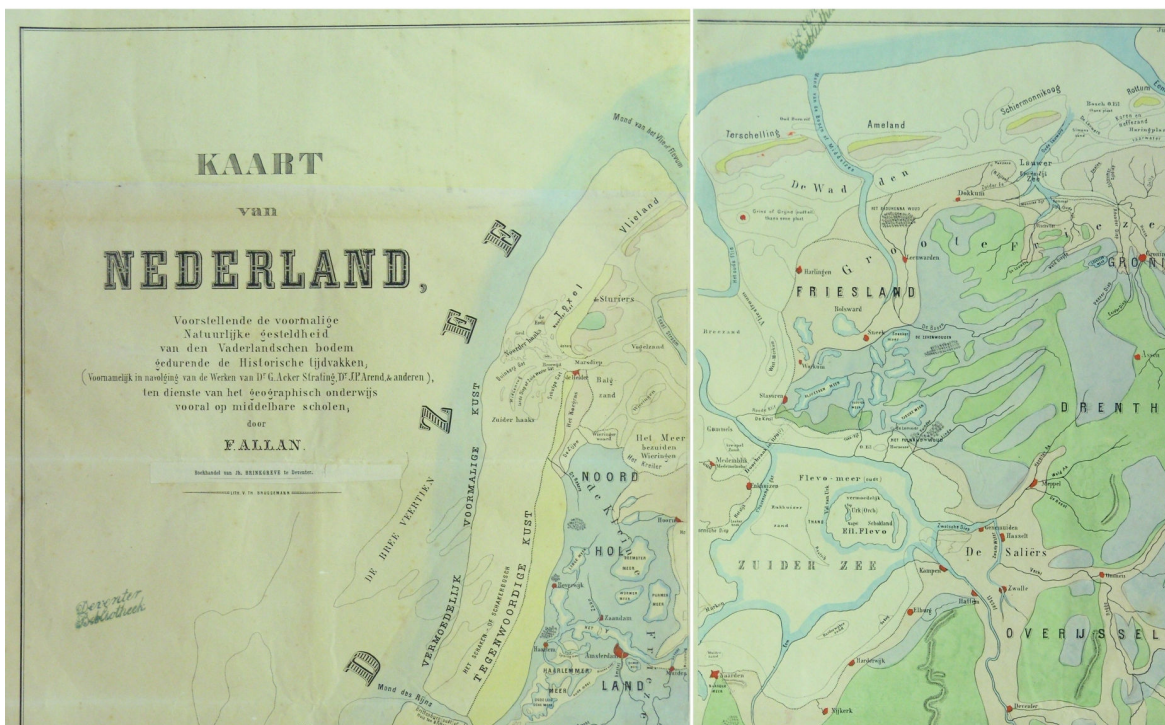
KAART

van

NEDERLAND,

Voorstellende de voormalige Natuurlijke gesteldheid van den Vaderlandschen bodem gedurende de Historische tijdvakken,
(Voornamelijk in navolging van de Werken van Dr. G. Acker Stratingh, Dr. J.P. Arend, & anderen),
ten dienste van het geographisch onderwijs vooral op middelbare scholen,
door
F. ALLAN.

Boekhandel van Jh. BRINKGREVE te Deventer.

LITH. V. TH. BRUGGEMANN

Deventer Bibliotheek

DE BREE VEERTIEN

VERMOEDELIJK VOORMALIGE KUST

HET SCHAGEN- OF SCHAGERBRUGH TEGENWOORDIGE KUST

Mond des Rijns

Mond van het Vlie of Flevum

Vlieland

Texel

Sturiers

Noorder haaks

Zuider haaks

Marsdiep

de Helder

Balg zand

Vogelzand

Het Meer bezuiden Wieringen

NOORD

HOL

LAND

Haarlemmer MEER

Amsterdam

Zaandam

Beverwijk

Terschelling

Ameland

Schiermonnikoog

Rottum

De Wadden

Groote Friezen

Dokkum

Lauwer Zee

Leeuwarden

Harlingen

FRIESLAND

Bolsward

Sneek

Workum

Stavoren

Medemblik

Enkhuizen

Flevo-meer

vermoedelijk Urk

Schokland

Eil. Flevo

ZUIDER ZEE

De Saliërs

Kampen

Zwolle

Hasselt

Genemuiden

Elburg

Hattem

Harderwijk

Nijkerk

Meppel

DRENTHE

OVERIJSSEL

GRONINGEN

Deventer